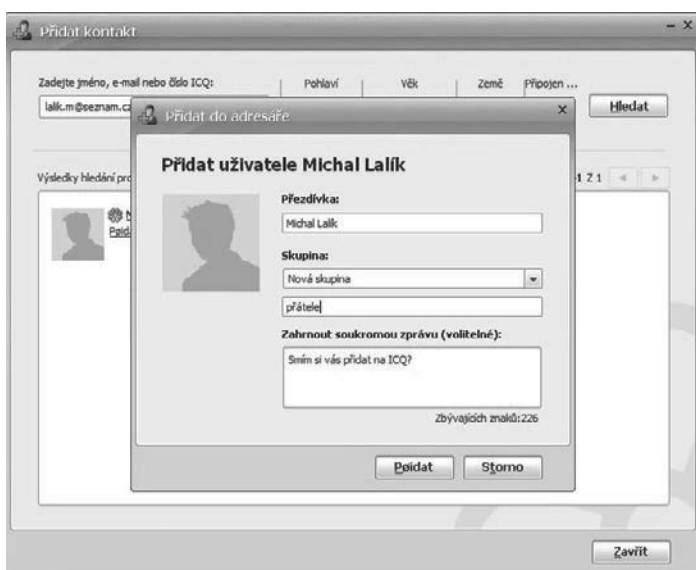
Přidat kontakt

- ×

Zadejte jméno, e-mail nebo číslo ICQ:

Pohlaví

Věk

Země

Připojen ...

lalik.m@seznam.c

Hledat

Výsledky hledání pro

1 Z 1

Přidat do adresáře

×

Přidat uživatele Michal Lalík

Přezdívka:

Michal Lalík

Skupina:

Nová skupina

přátele

Zahrnout soukromou zprávu (volitelné):

Smím si vás přidat na ICQ?

Zbývajících znaků:226

Přidat

Storno

Zavřít